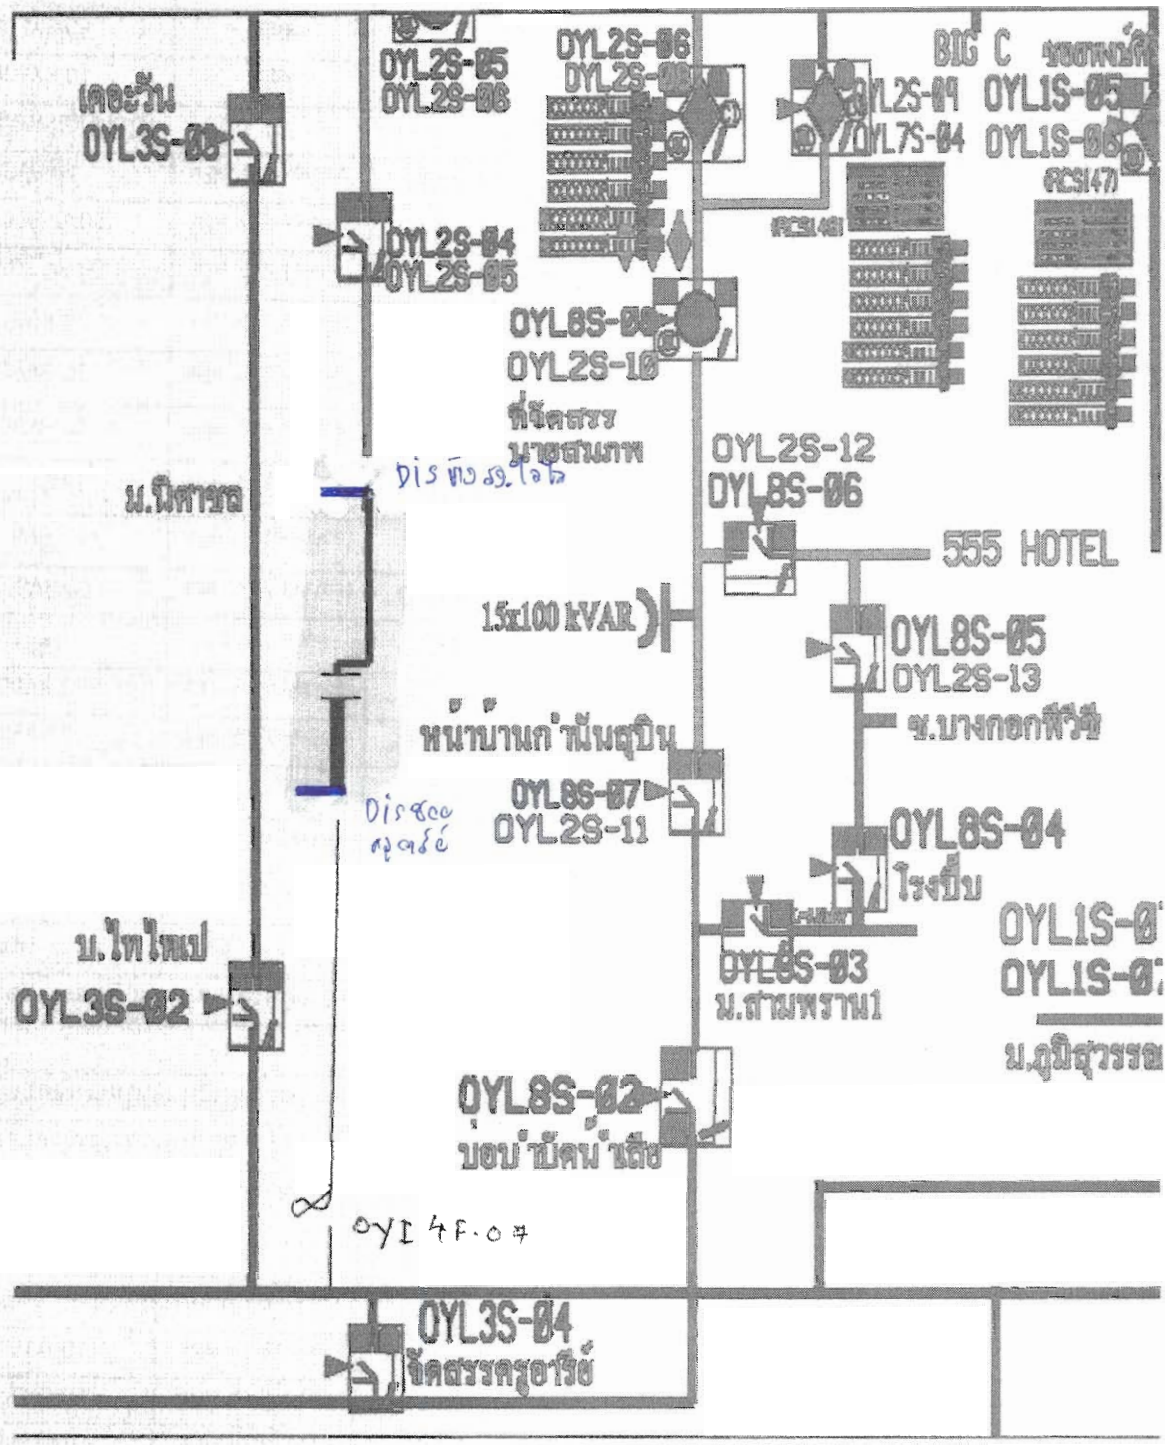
OYL2S-05
OYL2S-08
OYL2S-06
OYL2S-0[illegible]
BIG C
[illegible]
OYL2S-09
OYL7S-04
OYL1S-05
OYL1S-06
RCS(47)
RCS(48)
เดอะวัน
OYL3S-08
OYL2S-04
OYL2S-05
OYL8S-08
OYL2S-10
ที่จัดสรร
นายสนภพ
OYL2S-12
OYL8S-06
Dis ท้าย ร.ร.ไอโอ
ม.นิศาชล
555 HOTEL
1.5x100 kVAR
OYL8S-05
OYL2S-13
ซ.บางกอกพีวีซี
หน้าบ้านกำนันอุบิน
OYL8S-07
OYL2S-11
Dis 800
ศุภกรย์
OYL8S-04
โรงปั๊บ
OYL1S-0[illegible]
OYL1S-0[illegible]
ม.ไทใหม่
OYL3S-02
OYL8S-03
ม.สามพราน1
ม.ภูมิสุวรรณ
OYL8S-02
บ่อบำบัดน้ำเสีย
OYL 4F-07
OYL3S-04
จัดสรรครูอารีย์